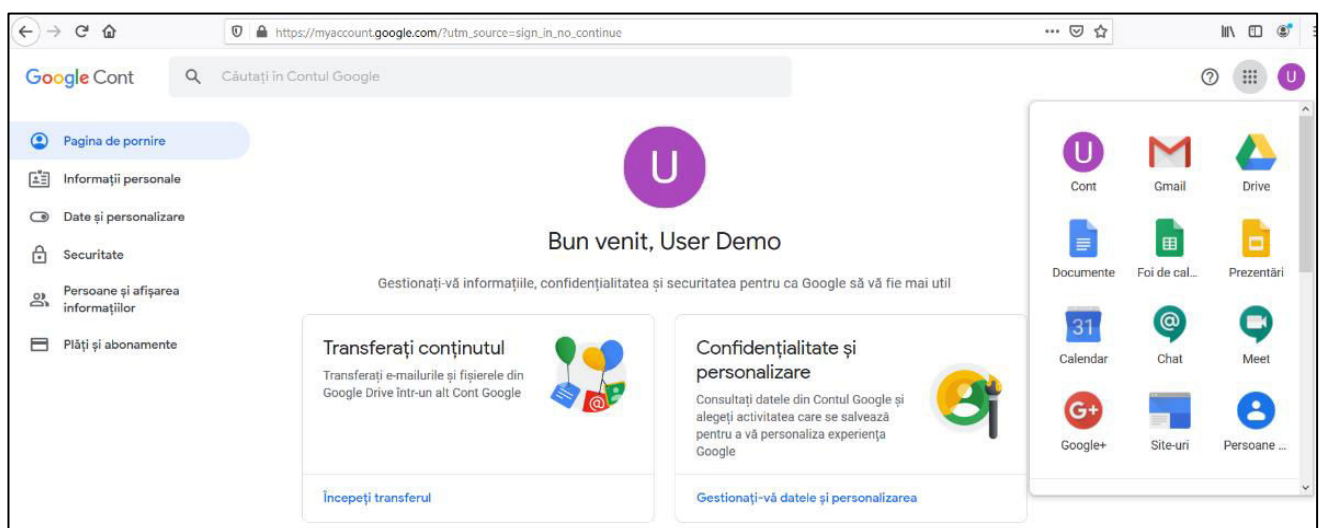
https://myaccount.google.com/?utm_source=sign_in_no_continue

Google Cont

Căutați în Contul Google

U

Pagina de pornire

Informații personale

Date și personalizare

Securitate

Persoane și afișarea informațiilor

Plăți și abonamente

U

Bun venit, User Demo

Gestionați-vă informațiile, confidențialitatea și securitatea pentru ca Google să vă fie mai util

Transferați conținutul

Transferați e-mailurile și fișierele din Google Drive într-un alt Cont Google

Începeți transferul

Confidențialitate și personalizare

Consultați datele din Contul Google și alegeți activitatea care se salvează pentru a vă personaliza experiența Google

Gestionați-vă datele și personalizarea

U
Cont

Gmail

Drive

Documente

Foi de cal...

Prezentări

31
Calendar

Chat

Meet

Google+

Site-uri

Persoane ...